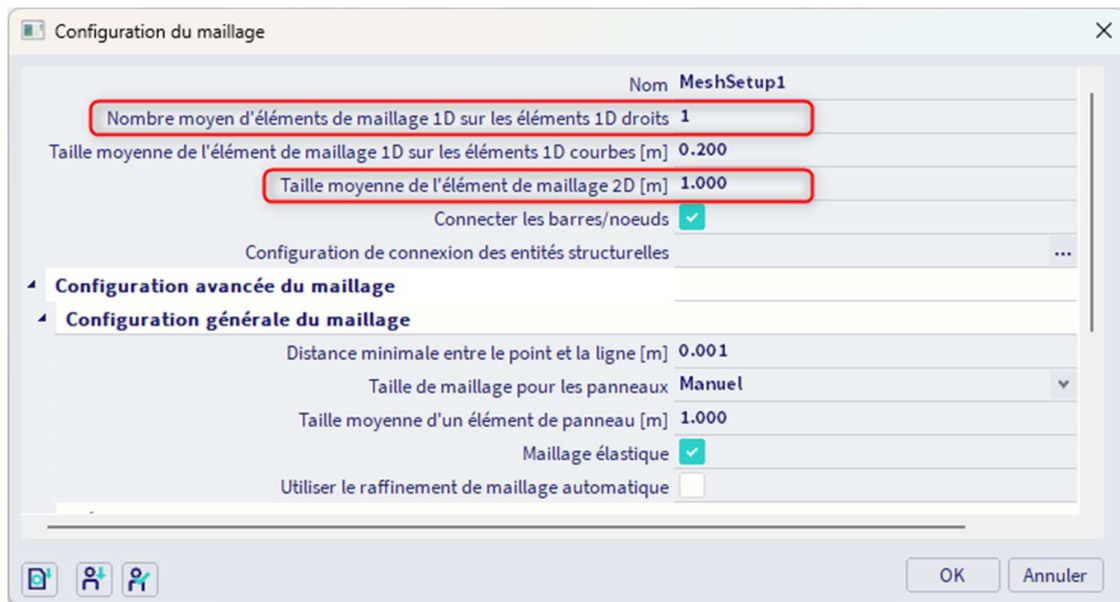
Configuration du maillage

| | |
|---|---|
| Nom | MeshSetup1 |
| Nombre moyen d'éléments de maillage 1D sur les éléments 1D droits | 1 |
| Taille moyenne de l'élément de maillage 1D sur les éléments 1D courbes [m] | 0.200 |
| Taille moyenne de l'élément de maillage 2D [m] | 1.000 |
| Connecter les barres/noeuds | |
| Configuration de connexion des entités structurelles | ... |

Configuration avancée du maillage

Configuration générale du maillage

| | |
|---|---|
| Distance minimale entre le point et la ligne [m] | 0.001 |
| Taille de maillage pour les panneaux | Manuel |
| Taille moyenne d'un élément de panneau [m] | 1.000 |
| Maillage élastique | |
| Utiliser le raffinement de maillage automatique | |

OK Annuler